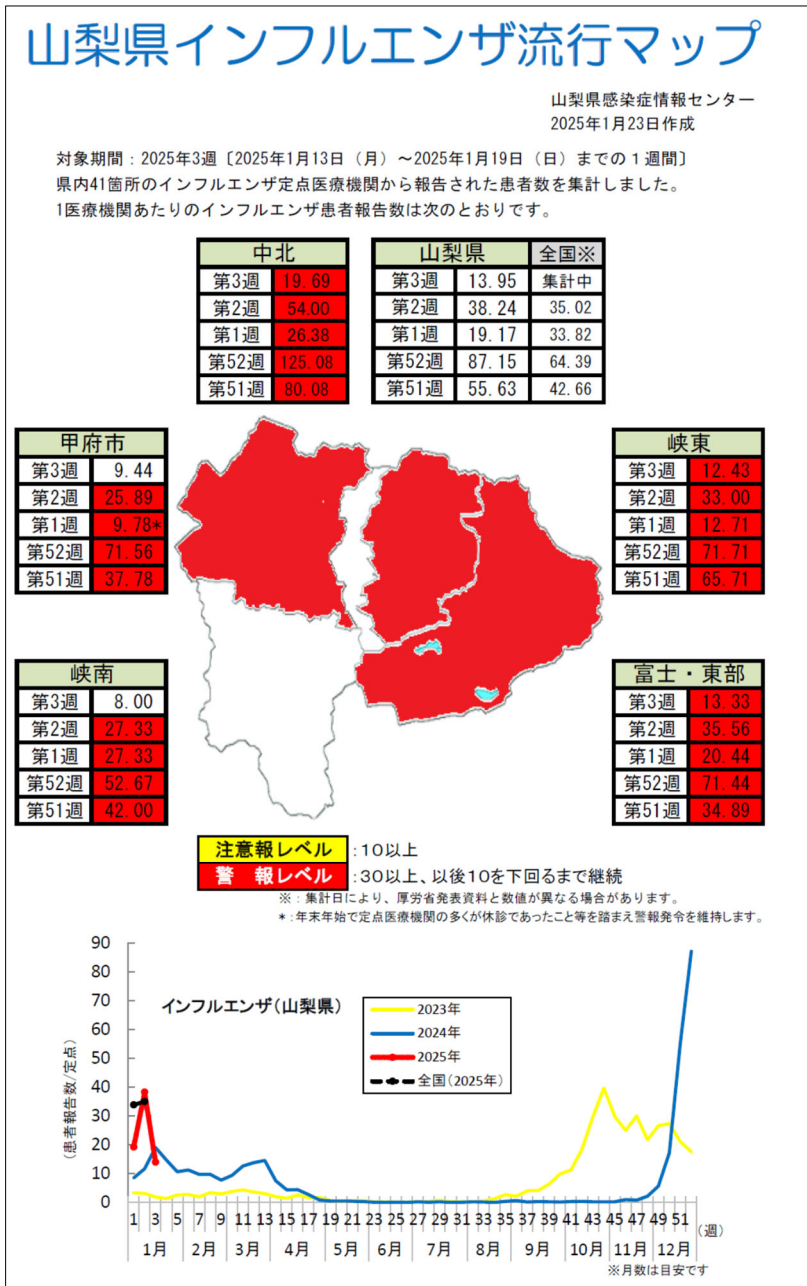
山梨県インフルエンザ流行マップ

山梨県感染症情報センター
2025年1月23日作成

対象期間：2025年3週〔2025年1月13日（月）～2025年1月19日（日）までの１週間〕
県内41箇所のインフルエンザ定点医療機関から報告された患者数を集計しました。
1医療機関あたりのインフルエンザ患者報告数は次のとおりです。

| 中北 | |
|---|---|
| 第3週 | 19.69 |
| 第2週 | 54.00 |
| 第1週 | 26.38 |
| 第52週 | 125.08 |
| 第51週 | 80.08 |

| 山梨県 | | 全国※ |
|---|---|---|
| 第3週 | 13.95 | 集計中 |
| 第2週 | 38.24 | 35.02 |
| 第1週 | 19.17 | 33.82 |
| 第52週 | 87.15 | 64.39 |
| 第51週 | 55.63 | 42.66 |

| 甲府市 | |
|---|---|
| 第3週 | 9.44 |
| 第2週 | 25.89 |
| 第1週 | 9.78* |
| 第52週 | 71.56 |
| 第51週 | 37.78 |

| 峡東 | |
|---|---|
| 第3週 | 12.43 |
| 第2週 | 33.00 |
| 第1週 | 12.71 |
| 第52週 | 71.71 |
| 第51週 | 65.71 |

| 峡南 | |
|---|---|
| 第3週 | 8.00 |
| 第2週 | 27.33 |
| 第1週 | 27.33 |
| 第52週 | 52.67 |
| 第51週 | 42.00 |

| 富士・東部 | |
|---|---|
| 第3週 | 13.33 |
| 第2週 | 35.56 |
| 第1週 | 20.44 |
| 第52週 | 71.44 |
| 第51週 | 34.89 |

注意報レベル ：10以上
警　報レベル ：30以上、以後10を下回るまで継続
※：集計日により、厚労省発表資料と数値が異なる場合があります。
＊：年末年始で定点医療機関の多くが休診であったこと等を踏まえ警報発令を維持します。

インフルエンザ（山梨県）
2023年
2024年
2025年
全国（2025年）
（患者報告数/定点）
90 80 70 60 50 40 30 20 10 0
1 3 5 7 9 11 13 15 17 19 21 23 25 27 29 31 33 35 37 39 41 43 45 47 49 51 （週）
1月 2月 3月 4月 5月 6月 7月 8月 9月 10月 11月 12月
※月数は目安です